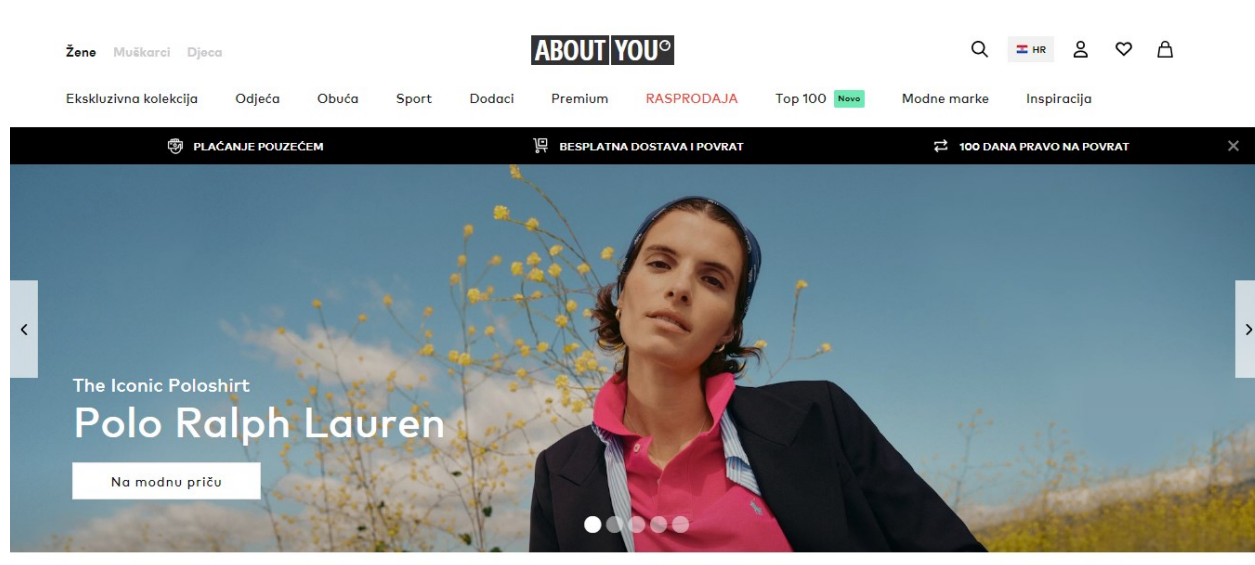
Žene Muškarci Djeca

ABOUT YOU

HR

Ekskluzivna kolekcija Odjeća Obuća Sport Dodaci Premium RASPRODAJA Top 100 Novo Modne marke Inspiracija

PLAĆANJE POUZEĆEM

BESPLATNA DOSTAVA I POVRAT

100 DANA PRAVO NA POVRAT

The Iconic Poloshirt

Polo Ralph Lauren

Na modnu priču